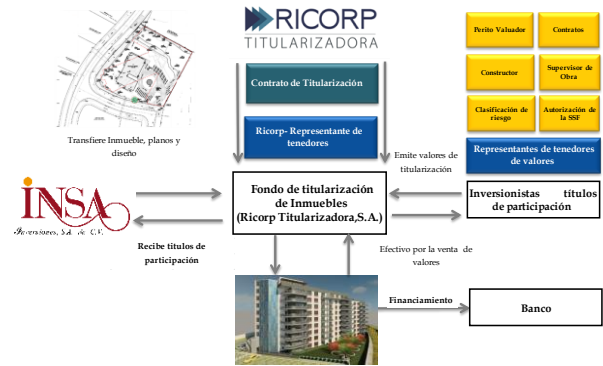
RICORP
TITULARIZADORA

Contrato de Titularización

Ricorp- Representante de tenedores

Perito Valuador

Contratos

Constructor

Supervisor de Obra

Clasificación de riesgo

Autorización de la SSF

Representantes de tenedores de valores

Transfiere Inmueble, planos y diseño

Emite valores de titularización

INSA
Inversiones, S.A. de C.V.

Fondo de titularización de Inmuebles (Ricorp Titularizadora,S.A.)

Inversionistas títulos de participación

Recibe títulos de participación

Efectivo por la venta de valores

Financiamiento

Banco